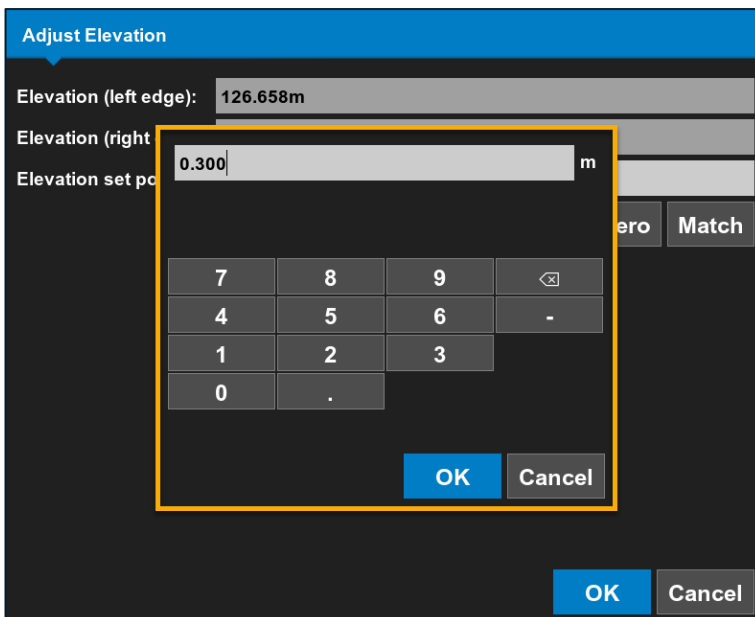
Adjust Elevation

Elevation (left edge): 126.658m

Elevation (right

Elevation set po

0.300 m

ero Match

| 7 | 8 | 9 | ⌫ |
|---|---|---|---|
| 4 | 5 | 6 | - |
| 1 | 2 | 3 | |
| 0 | . | | |

OK Cancel

OK Cancel